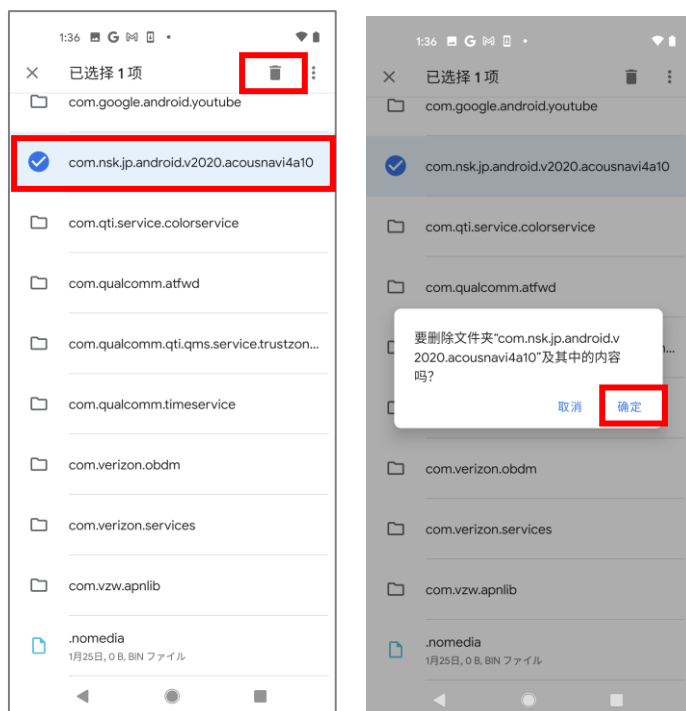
1:36 G •

已选择 1 项

com.google.android.youtube

com.nsk.jp.android.v2020.acousnavi4a10

com.qti.service.colorservice

com.qualcomm.atfwd

com.qualcomm.qti.qms.service.trustzon...

com.qualcomm.timeservice

com.verizon.obdm

com.verizon.services

com.vzw.apnlib

.nomedia
1月25日, 0 B, BIN ファイル

1:36 G •

已选择 1 项

com.google.android.youtube

com.nsk.jp.android.v2020.acousnavi4a10

com.qti.service.colorservice

com.qualcomm.atfwd

要删除文件夹“com.nsk.jp.android.v2020.acousnavi4a10”及其中的内容吗?

取消 确定

com.verizon.obdm

com.verizon.services

com.vzw.apnlib

.nomedia
1月25日, 0 B, BIN ファイル